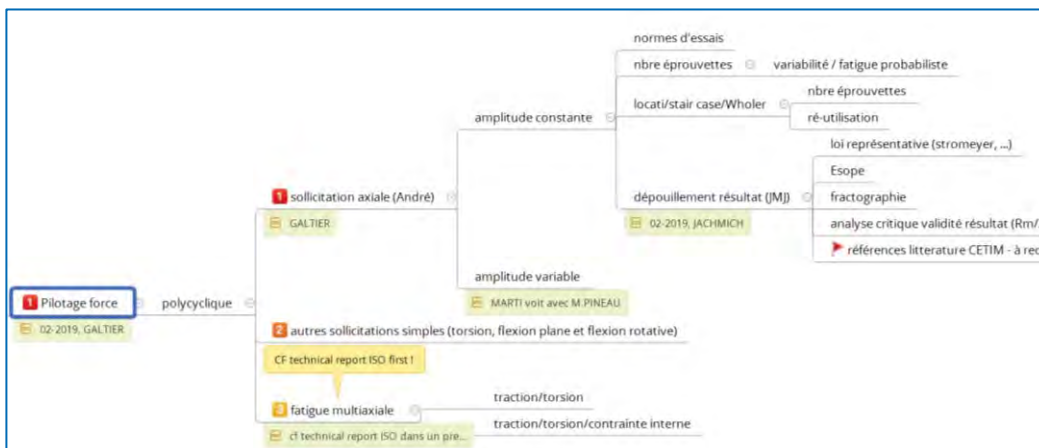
normes d'essais

nbre éprouvettes

variabilité / fatigue probabiliste

locati/stair case/Wholer

nbre éprouvettes

ré-utilisation

amplitude constante

loi représentative (stromeyer, ...)

Esope

fractographie

dépouillement résultat (JM))

analyse critique validité résultat (Rm/

références litterature CETIM - à rec

02-2019, JACHMICH

1 sollicitation axiale (André)

GALTIER

amplitude variable

MARTI voit avec M.PINEAU

1 Pilotage force

polycyclique

02-2019, GALTIER

2 autres sollicitations simples (torsion, flexion plane et flexion rotative)

CF technical report ISO first !

3 fatigue multiaxiale

traction/torsion

traction/torsion/contrainte interne

cf technical report ISO dans un pre...